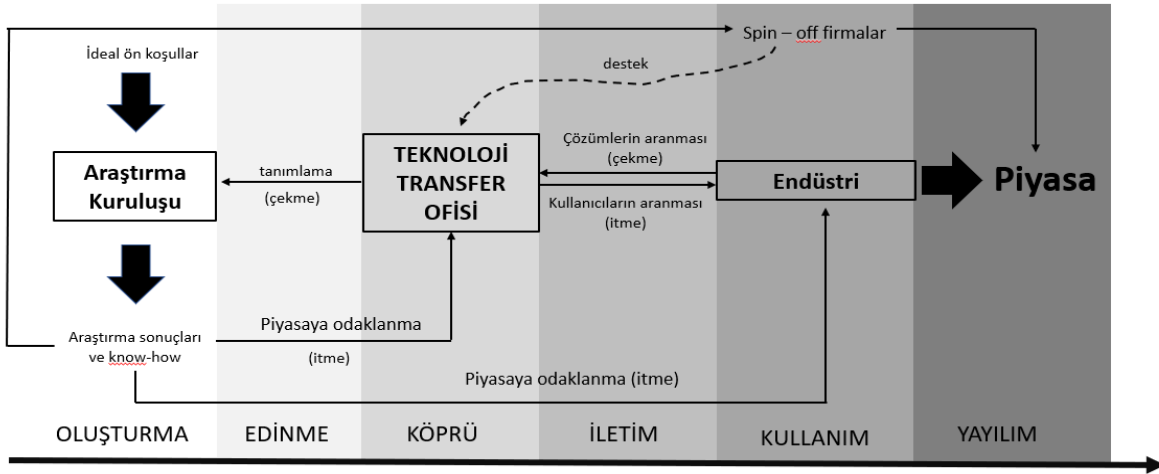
Spin – off firmalar

İdeal ön koşullar

destek

Araştırma Kuruluşu

tanımlama

(çekme)

TEKNOLOJİ TRANSFER OFİSİ

Çözümlerin aranması

(çekme)

Kullanıcıların aranması

(itme)

Endüstri

Piyasa

Araştırma sonuçları ve know-how

Piyasaya odaklanma

(itme)

Piyasaya odaklanma (itme)

OLUŞTURMA

EDİNME

KÖPRÜ

İLETİM

KULLANIM

YAYILIM